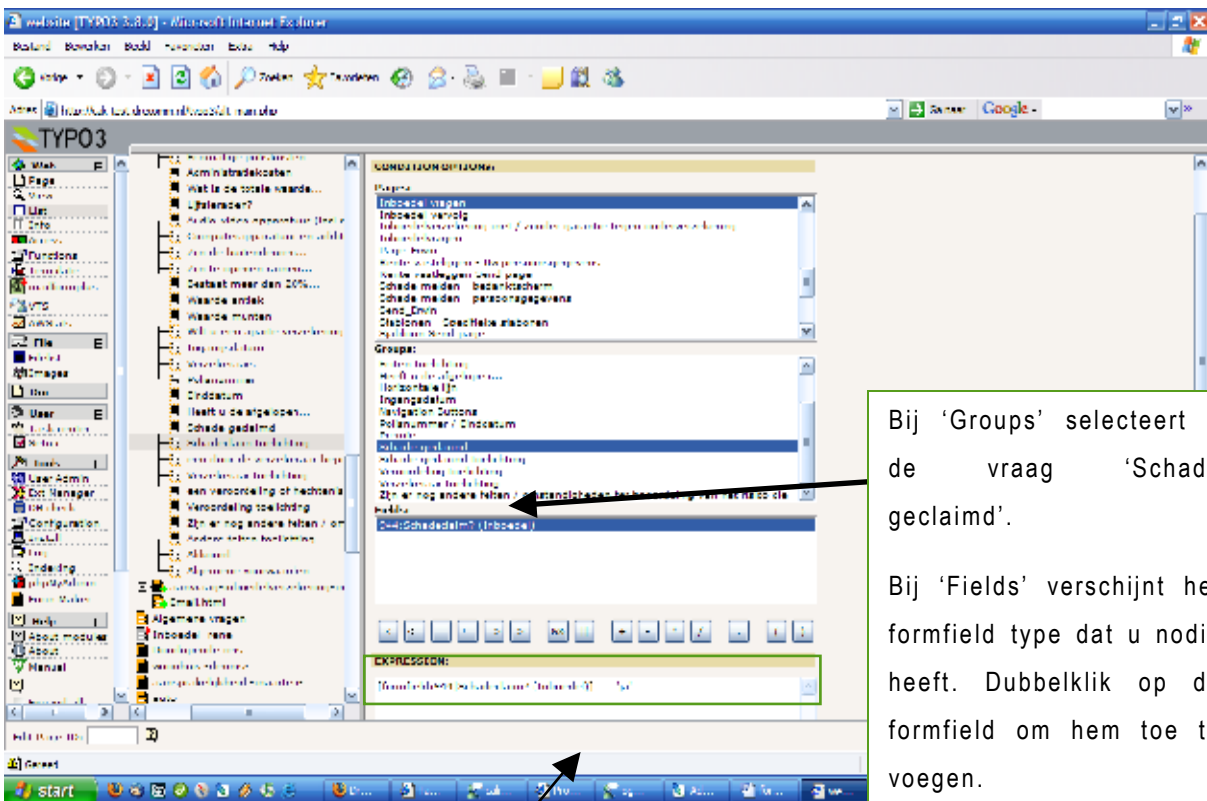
website [TYPO3 3.8.0] - Microsoft Internet Explorer

Bestand Bewerken Beeld Favorieten Extra Help

Vorige Zoeken Favorieten

Adres Ga naar Google

TYPO3

Web
Page
View
List
Info
Access
Functions
Template
Module templates
VMS
Web>Lists
File
Filelist
Images
Doc
User
Task center
Setup
Tools
User Admin
Ext Manager
DBcheck
Configuration
Install
Log
Indexing
phpMyAdmin
Frame Maker
Help
About modules
About
Manual

Administratiekosten
Wat is de totale waarde...
Lijfsieraden?
Waarde ander
Waarde munten
Bestaat meer dan 20%...
Einddatum
Heeft u de afgelopen...
Schade geclaimd
een veroordeling of hechtenis
Veroordeling toelichting
Zijn er nog andere feiten / om
Afsluiti
Email(html)
Algemene vragen
Inboedel: rens

CONDITION OPTIONS:
Pages:
Inboedel: vragen
Inboedel: vervolg
Schade melden : bedankscherm
Schade melden : persoonsgegevens
Send_Email
Diablonen : Specifieke diablonen
Groups:
Horizontale lijn
Ingangsdatum
Navigation buttons
Polisnummer / Einddatum
Zijn er nog andere feiten / omstandigheden
Fields:
C44:Schadeclaim? (Inboedel)

EXPRESSION:

Edit Page ID:

Gereed

start

Bij 'Groups' selecteert de vraag 'Schad geclaimd'.

Bij 'Fields' verschijnt he formfield type dat u nodi heeft. Dubbelklik op d formfield om hem toe t voegen.